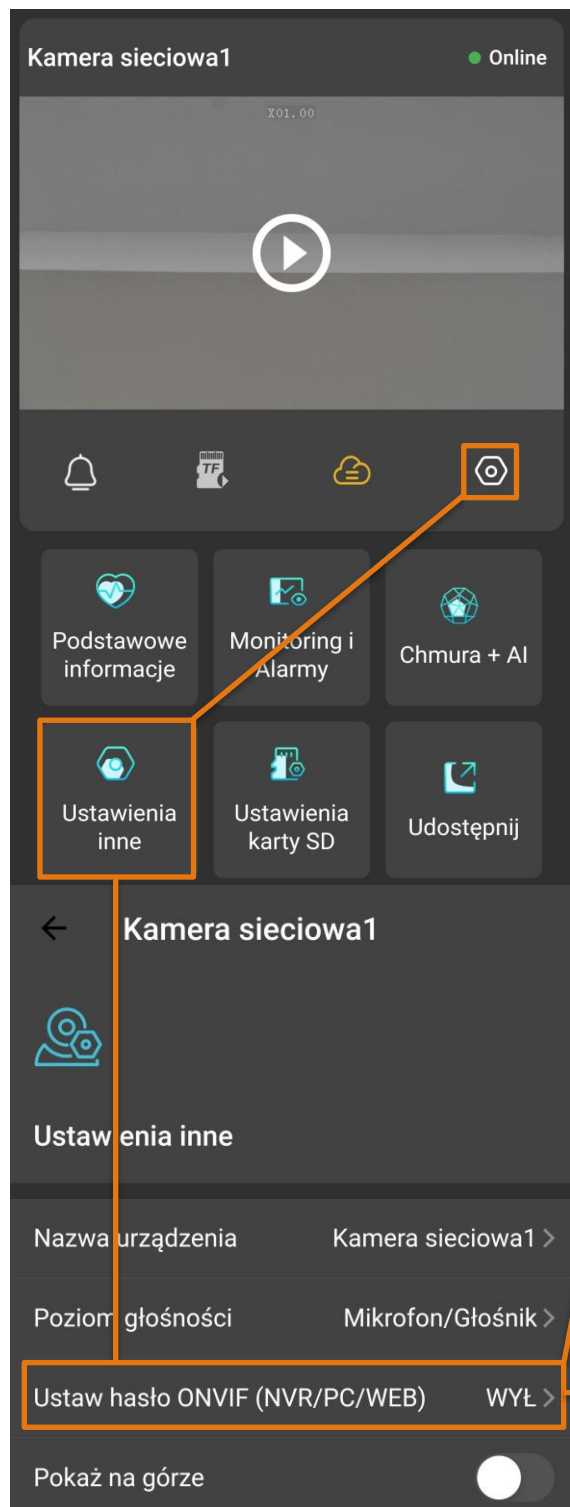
Kamera sieciowa1
Online
X01.00
TF
Podstawowe informacje
Monitoring i Alarmy
Chmura + AI
Ustawienia inne
Ustawienia karty SD
Udostępnij
Kamera sieciowa1
Ustawienia inne
Nazwa urządzenia
Kamera sieciowa1
Poziom głośności
Mikrofon/Głośnik
Ustaw hasło ONVIF (NVR/PC/WEB)
WYŁ
Pokaż na górze